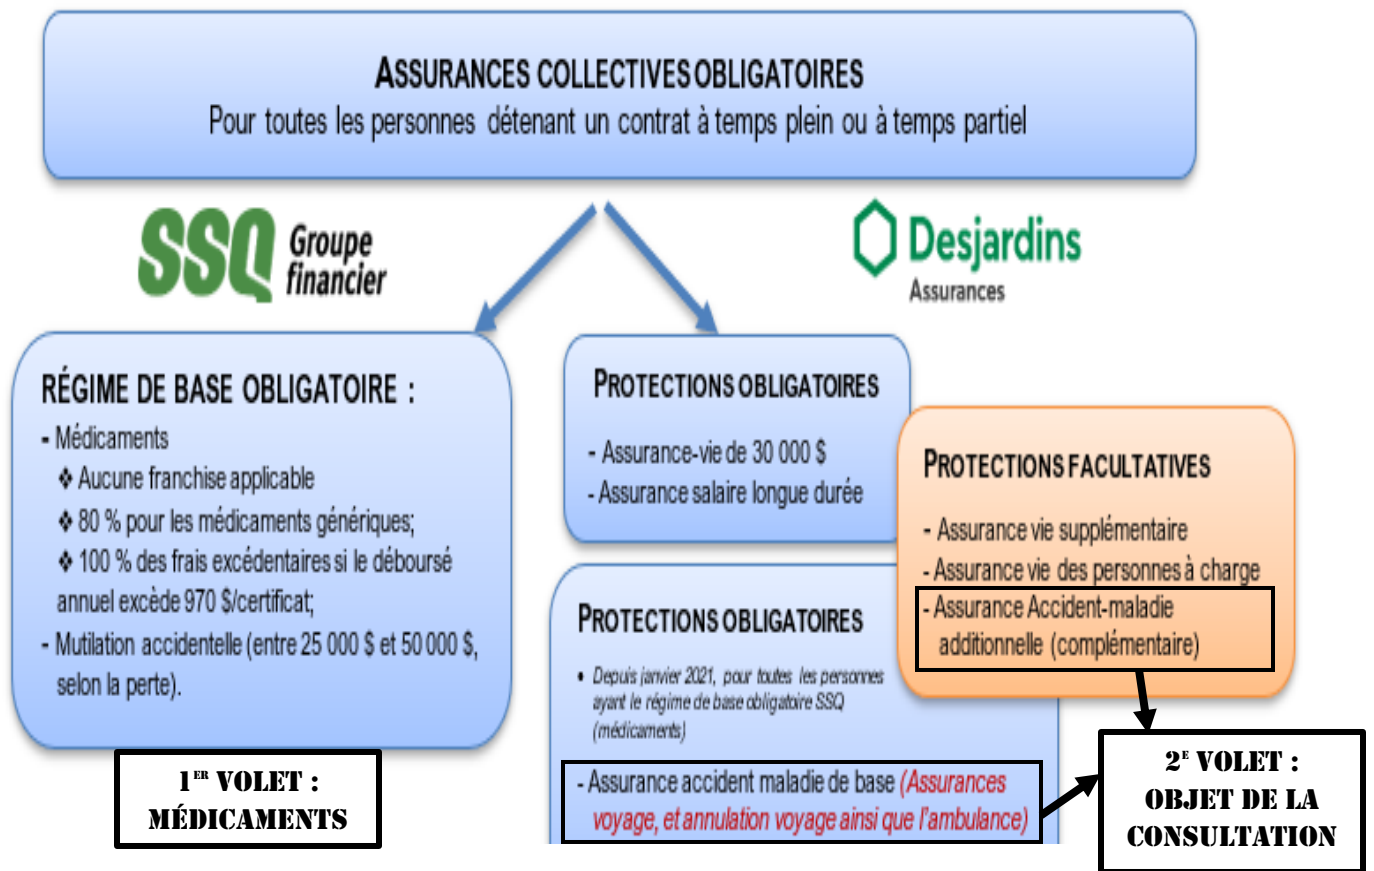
ASSURANCES COLLECTIVES OBLIGATOIRES
Pour toutes les personnes détenant un contrat à temps plein ou à temps partiel

SSQ Groupe financier

Desjardins Assurances

RÉGIME DE BASE OBLIGATOIRE :
- Médicaments
❖ Aucune franchise applicable
❖ 80 % pour les médicaments génériques;
❖ 100 % des frais excédentaires si le déboursé annuel excède 970 $/certificat;
- Mutilation accidentelle (entre 25 000 $ et 50 000 $, selon la perte).

1ER VOLET : MÉDICAMENTS

PROTECTIONS OBLIGATOIRES
- Assurance-vie de 30 000 $
- Assurance salaire longue durée

PROTECTIONS OBLIGATOIRES
• Depuis janvier 2021, pour toutes les personnes ayant le régime de base obligatoire SSQ (médicaments)
- Assurance accident maladie de base (Assurances voyage, et annulation voyage ainsi que l'ambulance)

PROTECTIONS FACULTATIVES
- Assurance vie supplémentaire
- Assurance vie des personnes à charge
- Assurance Accident-maladie additionnelle (complémentaire)

2E VOLET : OBJET DE LA CONSULTATION